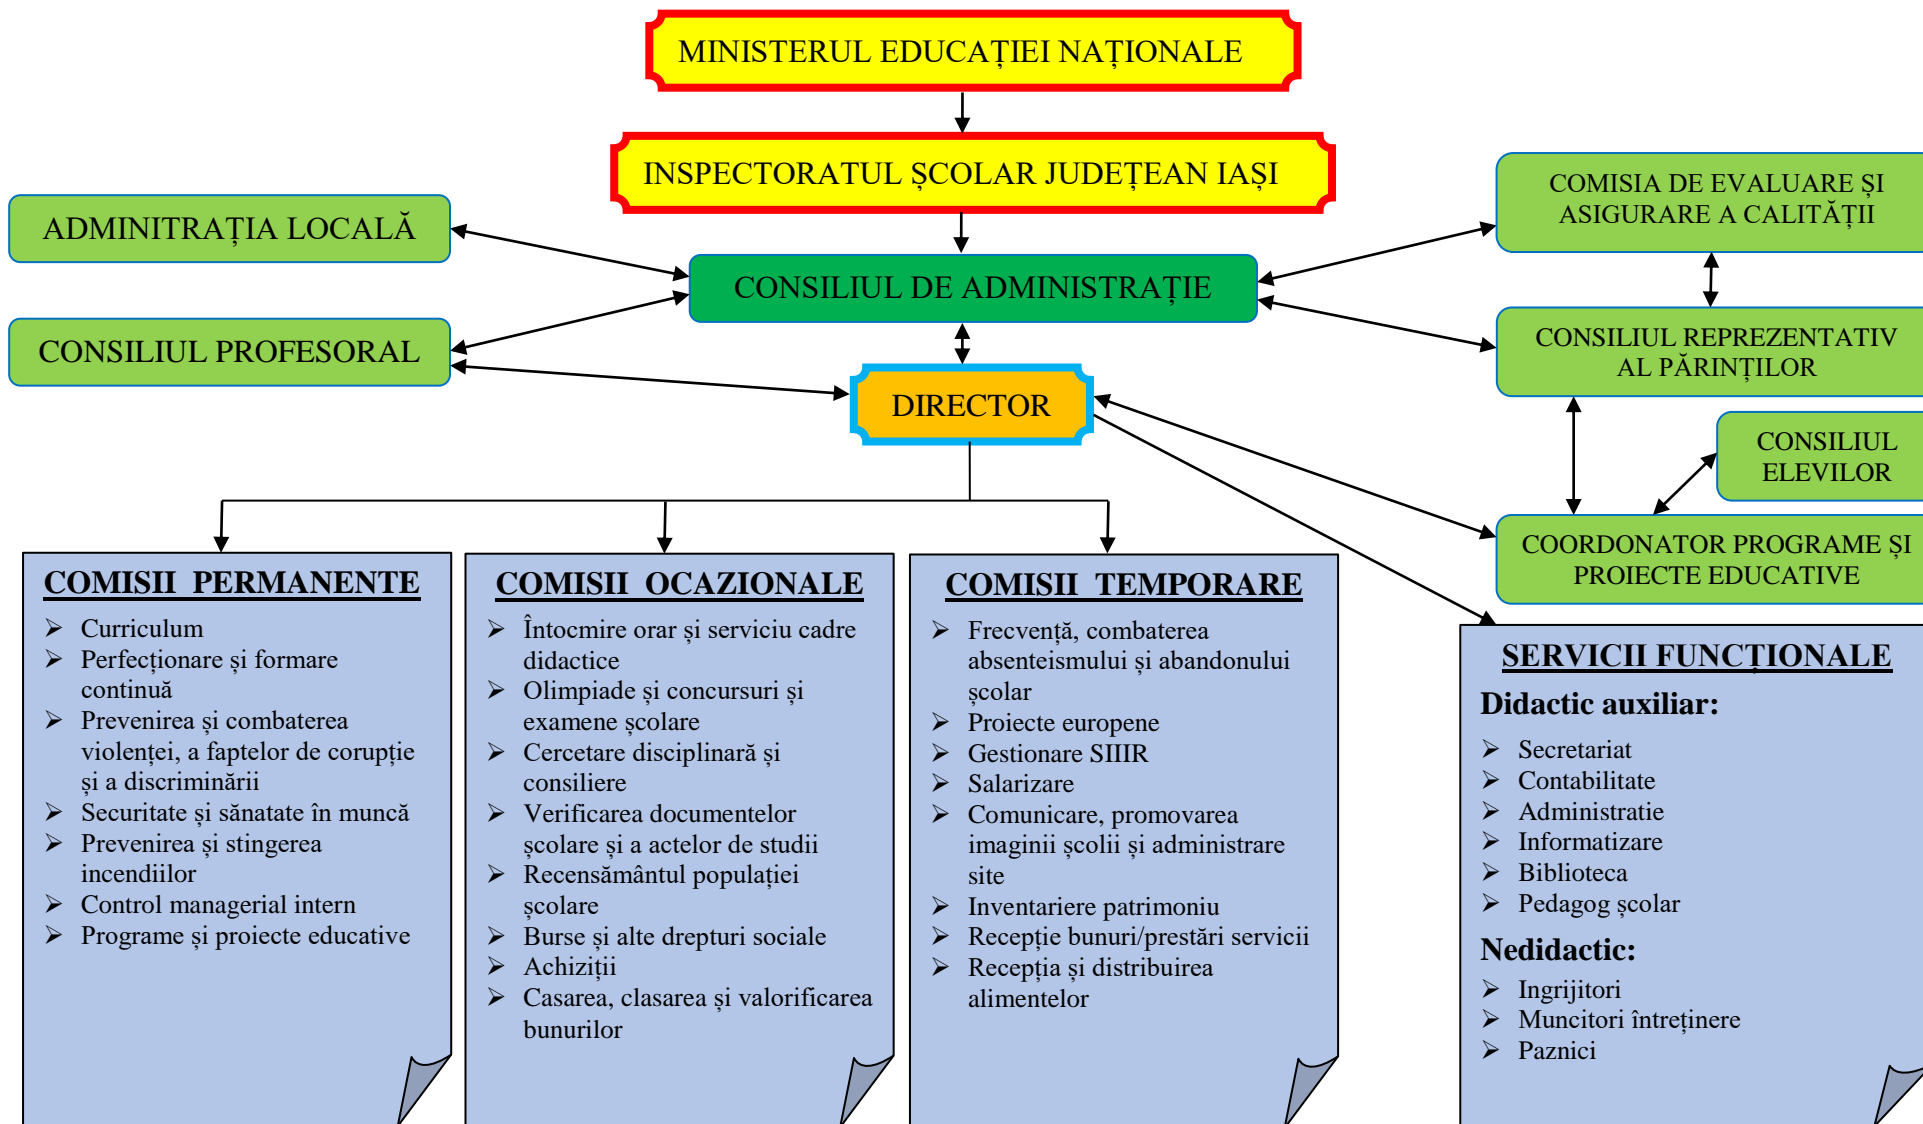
MINISTERUL EDUCAȚIEI NAȚIONALE

INSPECTORATUL ȘCOLAR JUDEȚEAN IAȘI

ADMINITRAȚIA LOCALĂ

CONSILIUL DE ADMINISTRAȚIE

COMISIA DE EVALUARE ȘI ASIGURARE A CALITĂȚII

CONSILIUL PROFESORAL

CONSILIUL REPREZENTATIV AL PĂRINȚILOR

DIRECTOR

CONSILIUL ELEVILOR

COORDONATOR PROGRAME ȘI PROIECTE EDUCATIVE

COMISII PERMANENTE
➢ Curriculum
➢ Perfecționare și formare continuă
➢ Prevenirea și combaterea violenței, a faptelor de corupție și a discriminării
➢ Securitate și sănatate în muncă
➢ Prevenirea și stingerea incendiilor
➢ Control managerial intern
➢ Programe și proiecte educative

COMISII OCAZIONALE
➢ Întocmire orar și serviciu cadre didactice
➢ Olimpiade și concursuri și examene școlare
➢ Cercetare disciplinară și consiliere
➢ Verificarea documentelor școlare și a actelor de studii
➢ Recensământul populației școlare
➢ Burse și alte drepturi sociale
➢ Achiziții
➢ Casarea, clasarea și valorificarea bunurilor

COMISII TEMPORARE
➢ Frecvență, combaterea absenteismului și abandonului școlar
➢ Proiecte europene
➢ Gestionare SIIIR
➢ Salarizare
➢ Comunicare, promovarea imaginii școlii și administrare site
➢ Inventariere patrimoniu
➢ Recepție bunuri/prestări servicii
➢ Recepția și distribuirea alimentelor

SERVICII FUNCȚIONALE
Didactic auxiliar:
➢ Secretariat
➢ Contabilitate
➢ Administratie
➢ Informatizare
➢ Biblioteca
➢ Pedagog școlar
Nedidactic:
➢ Ingrijitori
➢ Muncitori întreținere
➢ Paznici